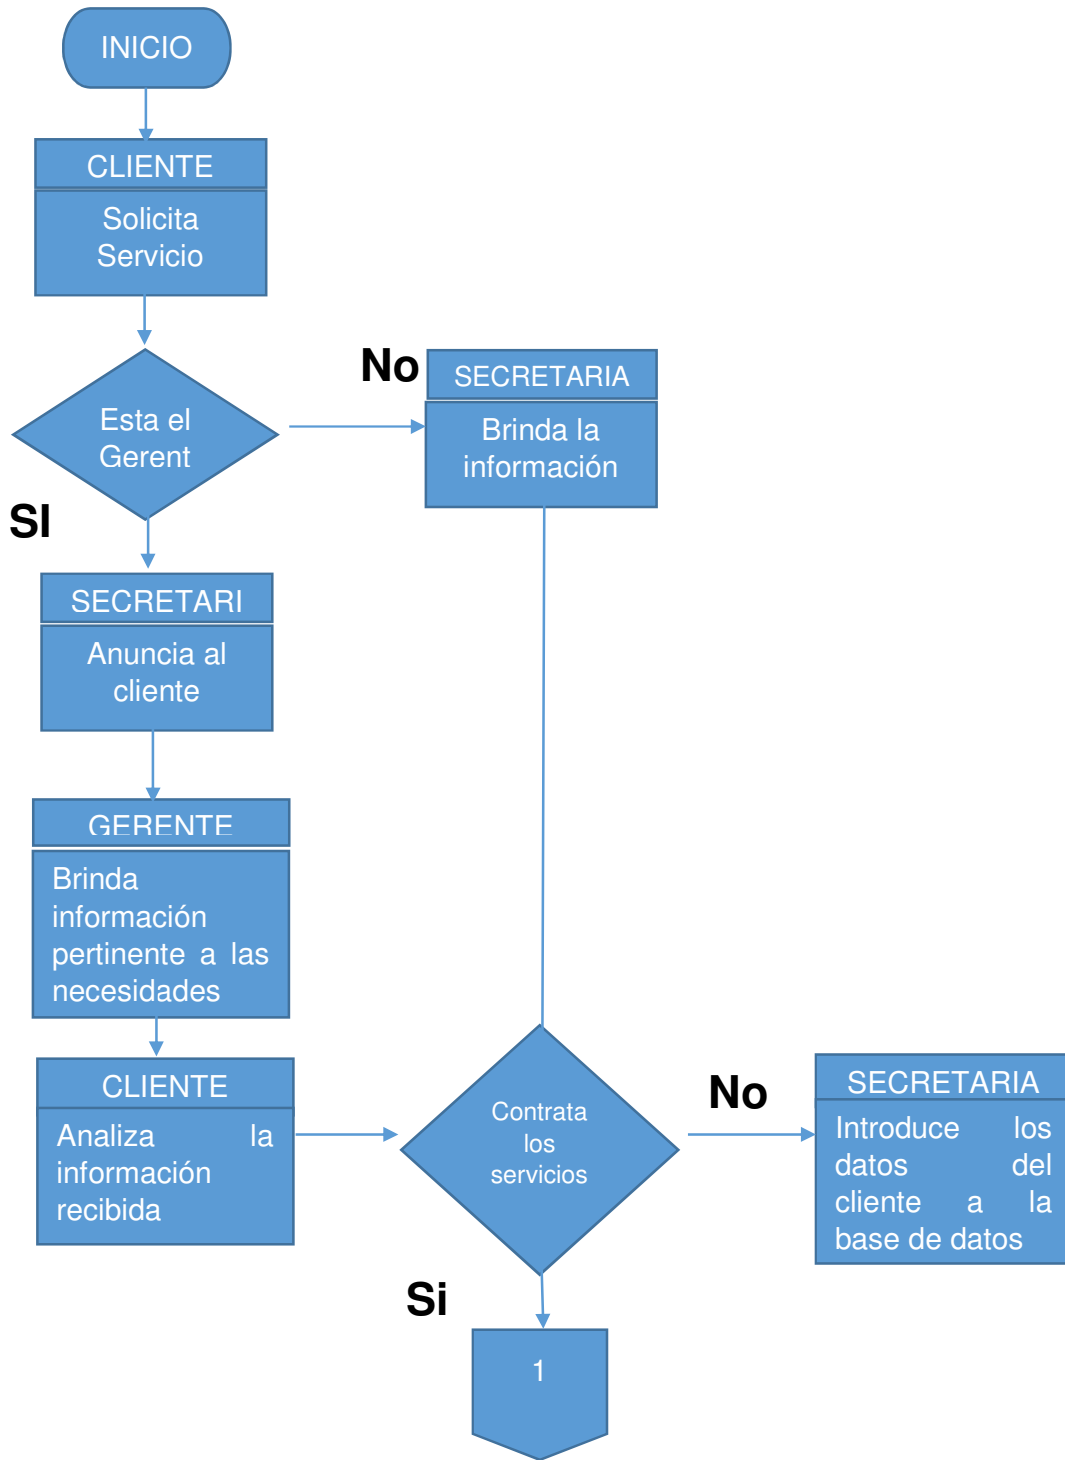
INICIO

CLIENTE

Solicita Servicio

Esta el Gerent

No

SECRETARIA

Brinda la información

SI

SECRETARI

Anuncia al cliente

GERENTE

Brinda información pertinente a las necesidades

CLIENTE

Analiza la información recibida

Contrata los servicios

No

SECRETARIA

Introduce los datos del cliente a la base de datos

Si

1